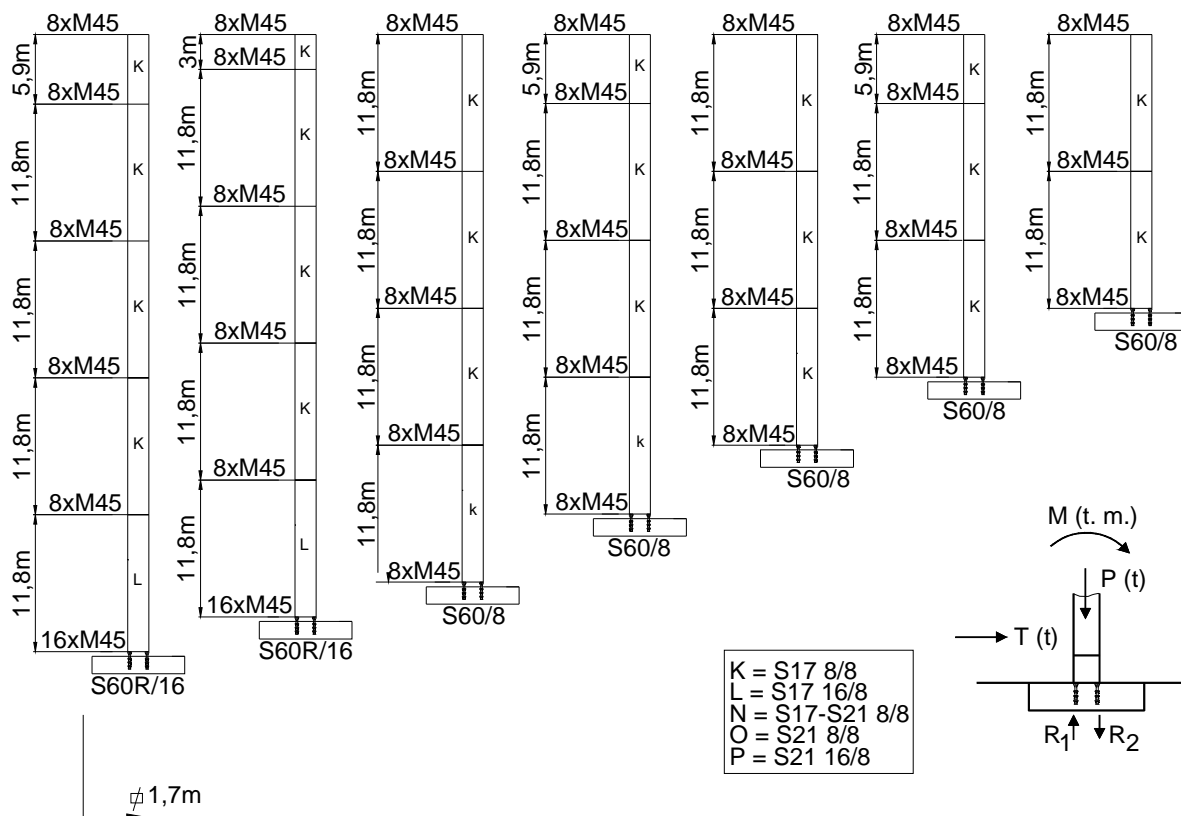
8xM45
5,9m
K
8xM45
11,8m
K
8xM45
11,8m
K
8xM45
11,8m
K
8xM45
11,8m
L
16xM45
S60R/16

8xM45
3m
8xM45
K
11,8m
K
8xM45
11,8m
K
8xM45
11,8m
K
8xM45
11,8m
L
16xM45
S60R/16

8xM45
11,8m
K
8xM45
11,8m
K
8xM45
11,8m
K
8xM45
11,8m
k
8xM45
S60/8

8xM45
5,9m
K
8xM45
11,8m
K
8xM45
11,8m
K
8xM45
11,8m
k
8xM45
S60/8

8xM45
11,8m
K
8xM45
11,8m
K
8xM45
11,8m
K
8xM45
S60/8

8xM45
5,9m
K
8xM45
11,8m
K
8xM45
11,8m
K
8xM45
S60/8

8xM45
11,8m
K
8xM45
11,8m
K
8xM45
S60/8

M (t. m.)
P (t)
T (t)
$R_1$
$R_2$

K = S17 8/8
L = S17 16/8
N = S17-S21 8/8
O = S21 8/8
P = S21 16/8

1,7m